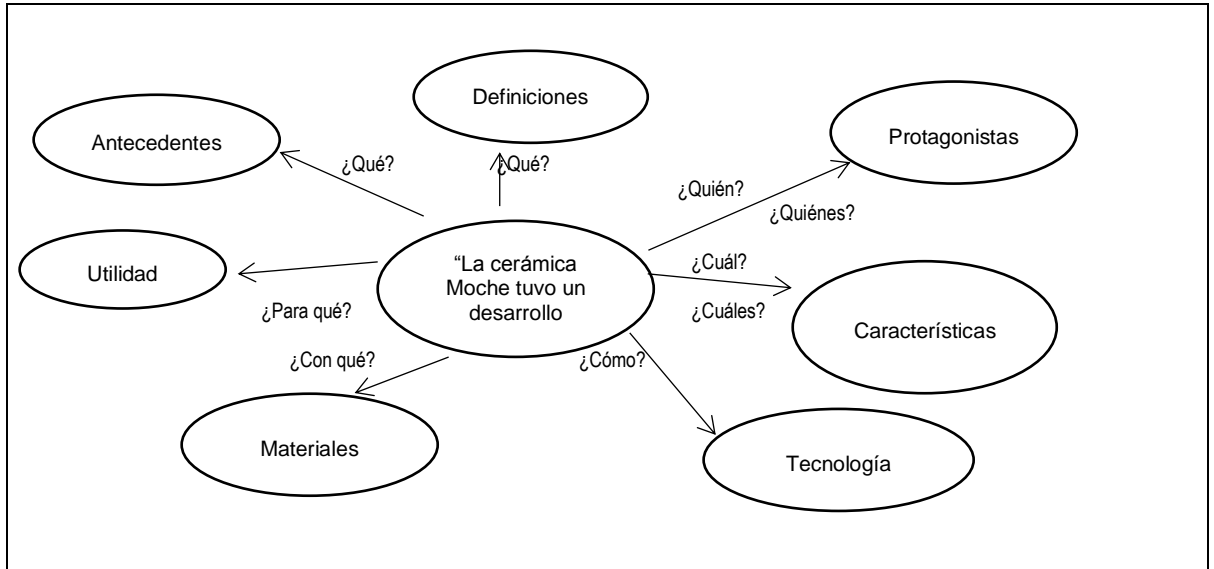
Definiciones

Antecedentes

Protagonistas

¿Qué?

¿Qué?

¿Quién?

¿Quiénes?

Utilidad

"La cerámica Moche tuvo un desarrollo

¿Cuál?

¿Para qué?

¿Cuáles?

Características

¿Con qué?

¿Cómo?

Materiales

Tecnología